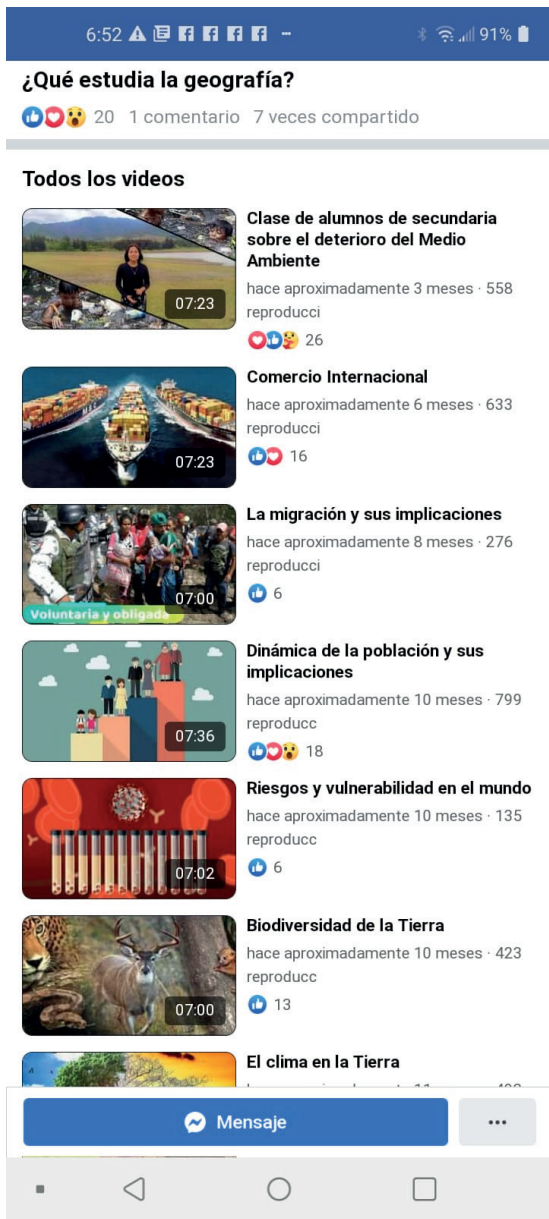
6:52 91%

¿Qué estudia la geografía?

20 1 comentario 7 veces compartido

Todos los videos

07:23
Clase de alumnos de secundaria sobre el deterioro del Medio Ambiente
hace aproximadamente 3 meses · 558 reproducci
26

07:23
Comercio Internacional
hace aproximadamente 6 meses · 633 reproducci
16

Voluntaria y obligada
07:00
La migración y sus implicaciones
hace aproximadamente 8 meses · 276 reproducci
6

07:36
Dinámica de la población y sus implicaciones
hace aproximadamente 10 meses · 799 reproducc
18

07:02
Riesgos y vulnerabilidad en el mundo
hace aproximadamente 10 meses · 135 reproducc
6

07:00
Biodiversidad de la Tierra
hace aproximadamente 10 meses · 423 reproducc
13

El clima en la Tierra
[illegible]

Mensaje
...